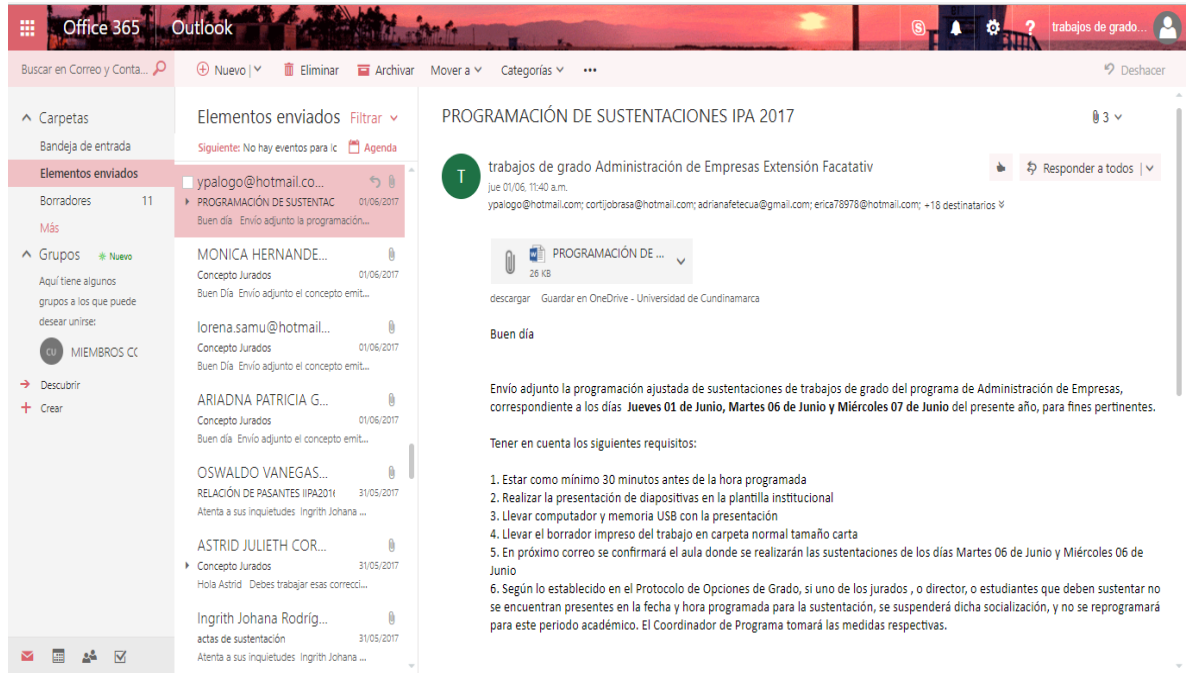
Office 365 Outlook

trabajos de grado...

Buscar en Correo y Conta...

Nuevo | Eliminar Archivar Mover a Categorías ··· Deshacer

Carpetas
Bandeja de entrada
Elementos enviados
Borradores 11
Más
Grupos Nuevo
Aquí tiene algunos grupos a los que puede desear unirse:
CU MIEMBROS CC
Descubrir
Crear

Elementos enviados Filtrar
Siguiente: No hay eventos para lc Agenda

ypalogo@hotmail.co...
PROGRAMACIÓN DE SUSTENTAC 01/06/2017
Buen día Envío adjunto la programación...

MONICA HERNANDE...
Concepto Jurados 01/06/2017
Buen Día Envío adjunto el concepto emit...

lorena.samu@hotmail...
Concepto Jurados 01/06/2017
Buen Día Envío adjunto el concepto emit...

ARIADNA PATRICIA G...
Concepto Jurados 01/06/2017
Buen día Envío adjunto el concepto emit...

OSWALDO VANEGAS...
RELACIÓN DE PASANTES IIPA201( 31/05/2017
Atenta a sus inquietudes Ingrith Johana ...

ASTRID JULIETH COR...
Concepto Jurados 31/05/2017
Hola Astrid Debes trabajar esas correcci...

Ingrith Johana Rodríg...
actas de sustentación 31/05/2017
Atenta a sus inquietudes Ingrith Johana ...

PROGRAMACIÓN DE SUSTENTACIONES IPA 2017
3

T
trabajos de grado Administración de Empresas Extensión Facatativ
jue 01/06, 11:40 a.m.
ypalogo@hotmail.com; cortijobrasa@hotmail.com; adrianafetecua@gmail.com; erica78978@hotmail.com; +18 destinatarios

Responder a todos |

PROGRAMACIÓN DE ...
26 KB

descargar Guardar en OneDrive - Universidad de Cundinamarca

Buen día

Envío adjunto la programación ajustada de sustentaciones de trabajos de grado del programa de Administración de Empresas, correspondiente a los días **Jueves 01 de Junio, Martes 06 de Junio y Miércoles 07 de Junio** del presente año, para fines pertinentes.

Tener en cuenta los siguientes requisitos:

1. Estar como mínimo 30 minutos antes de la hora programada
2. Realizar la presentación de diapositivas en la plantilla institucional
3. Llevar computador y memoria USB con la presentación
4. Llevar el borrador impreso del trabajo en carpeta normal tamaño carta
5. En próximo correo se confirmará el aula donde se realizarán las sustentaciones de los días Martes 06 de Junio y Miércoles 06 de Junio
6. Según lo establecido en el Protocolo de Opciones de Grado, si uno de los jurados , o director, o estudiantes que deben sustentar no se encuentran presentes en la fecha y hora programada para la sustentación, se suspenderá dicha socialización, y no se reprogramará para este periodo académico. El Coordinador de Programa tomará las medidas respectivas.